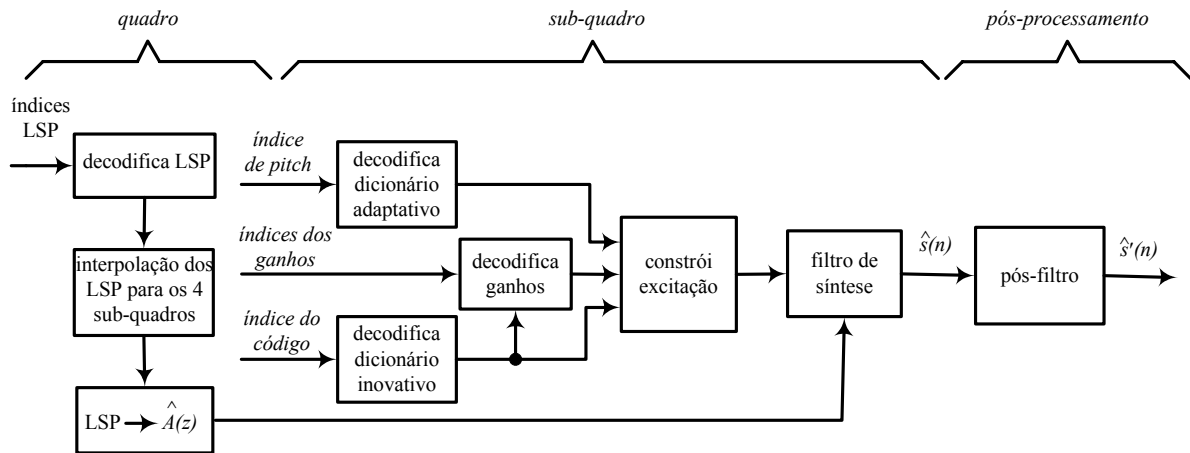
quadro

sub-quadro

pós-processamento

índices LSP

decodifica LSP

interpolação dos LSP para os 4 sub-quadros

LSP $\rightarrow \hat{A}(z)$

índice de pitch

índices dos ganhos

índice do código

decodifica dicionário adaptativo

decodifica ganhos

decodifica dicionário inovativo

constrói excitação

filtro de síntese

$\hat{s}(n)$

pós-filtro

$\hat{s}'(n)$